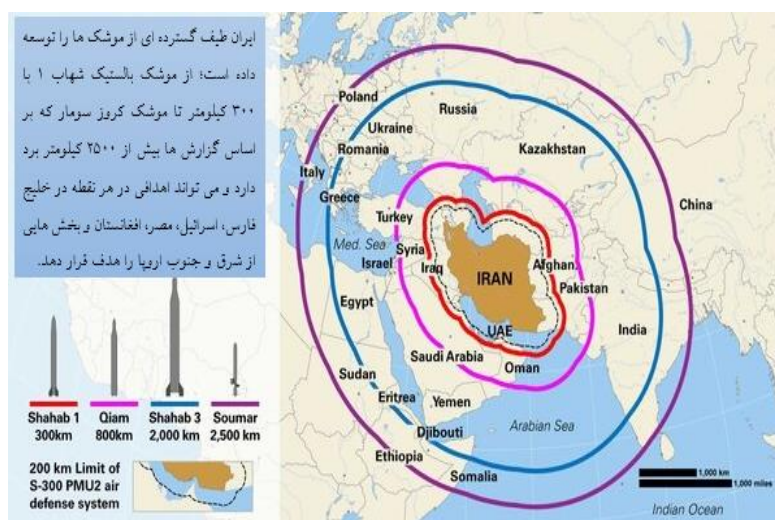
ایران طیف گسترده ای از موشک ها را توسعه داده است؛ از موشک بالستیک شهاب ۱ با ۳۰۰ کیلومتر تا موشک کروز سومار که بر اساس گزارش ها بیش از ۲۵۰۰ کیلومتر برد دارد و می تواند اهدافی در هر نقطه در خلیج فارس، اسرائیل، مصر، افغانستان و بخش هایی از شرق و جنوب اروپا را هدف قرار دهد.

Shahab 1 300km
Qiam 800km
Shahab 3 2,000 km
Soumar 2,500 km

200 km Limit of S-300 PMU2 air defense system

Poland
Russia
Ukraine
Romania
Kazakhstan
Italy
Greece
Turkey
China
Med. Sea
Syria
Israel
Iraq
IRAN
Afghan.
Pakistan
Egypt
UAE
India
Saudi Arabia
Oman
Sudan
Eritrea
Yemen
Arabian Sea
Djibouti
Ethiopia
Somalia
1,000 km
1,000 miles
Indian Ocean